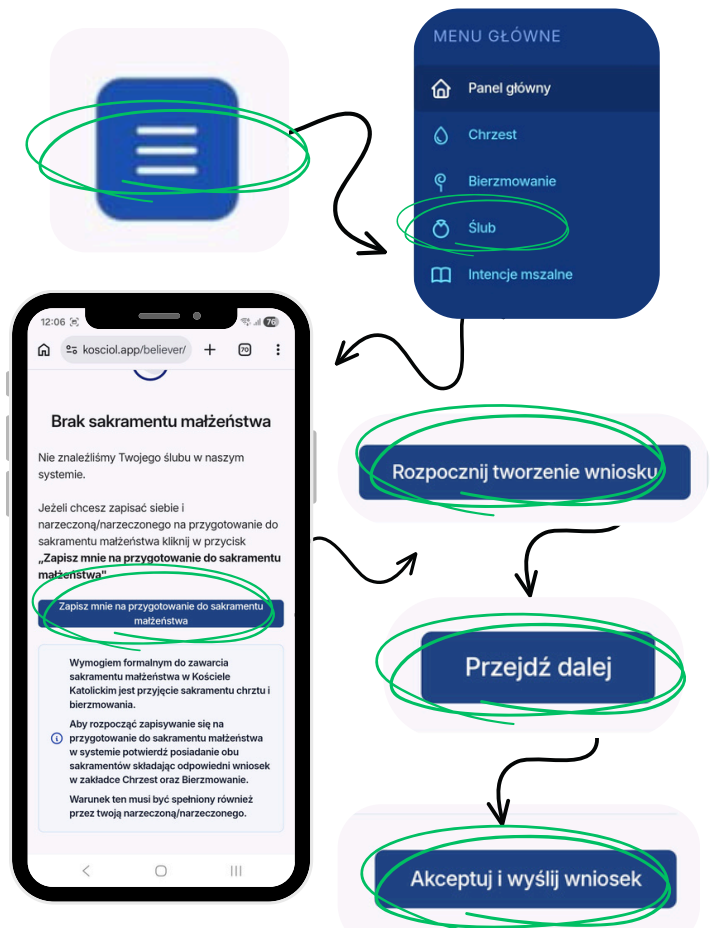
MENU GŁÓWNE

Panel główny

Chrzest

Bierzmowanie

Ślub

Intencje mszalne

12:06

kosciol.app/believer/

70

Brak sakramentu małżeństwa

Nie znaleźliśmy Twojego ślubu w naszym systemie.

Jeżeli chcesz zapisać siebie i narzeczoną/narzeczonego na przygotowanie do sakramentu małżeństwa kliknij w przycisk **„Zapisz mnie na przygotowanie do sakramentu małżeństwa"**

Zapisz mnie na przygotowanie do sakramentu małżeństwa

Wymogiem formalnym do zawarcia sakramentu małżeństwa w Kościele Katolickim jest przyjęcie sakramentu chrztu i bierzmowania.

Aby rozpocząć zapisywanie się na przygotowanie do sakramentu małżeństwa w systemie potwierdź posiadanie obu sakramentów składając odpowiedni wniosek w zakładce Chrzest oraz Bierzmowanie.

Warunek ten musi być spełniony również przez twoją narzeczoną/narzeczonego.

Rozpocznij tworzenie wniosku

Przejdź dalej

Akceptuj i wyślij wniosek